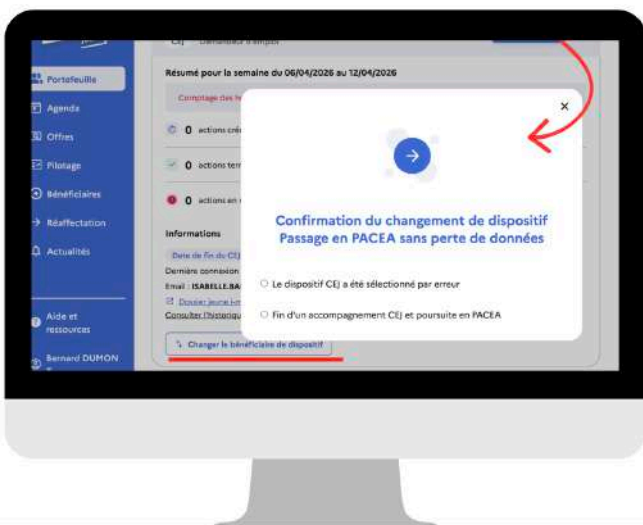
Portefeuille
Agenda
Offres
Pilotage
Bénéficiaires
Réaffectation
Actualités
Aide et ressources
Bernard DUMON

CEJ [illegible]

Résumé pour la semaine du 06/04/2026 au 12/04/2026

Comptage des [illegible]

0 actions cré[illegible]
0 actions ter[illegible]
0 actions en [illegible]

Informations
Date de fin du CEJ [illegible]
Dernière connexion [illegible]
Email : ISABELLE.BA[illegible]
Dossier jeune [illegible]
Consulter l'historique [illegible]

Changer le bénéficiaire de dispositif

×

Confirmation du changement de dispositif
Passage en PACEA sans perte de données

Le dispositif CEJ a été sélectionné par erreur

Fin d'un accompagnement CEJ et poursuite en PACEA